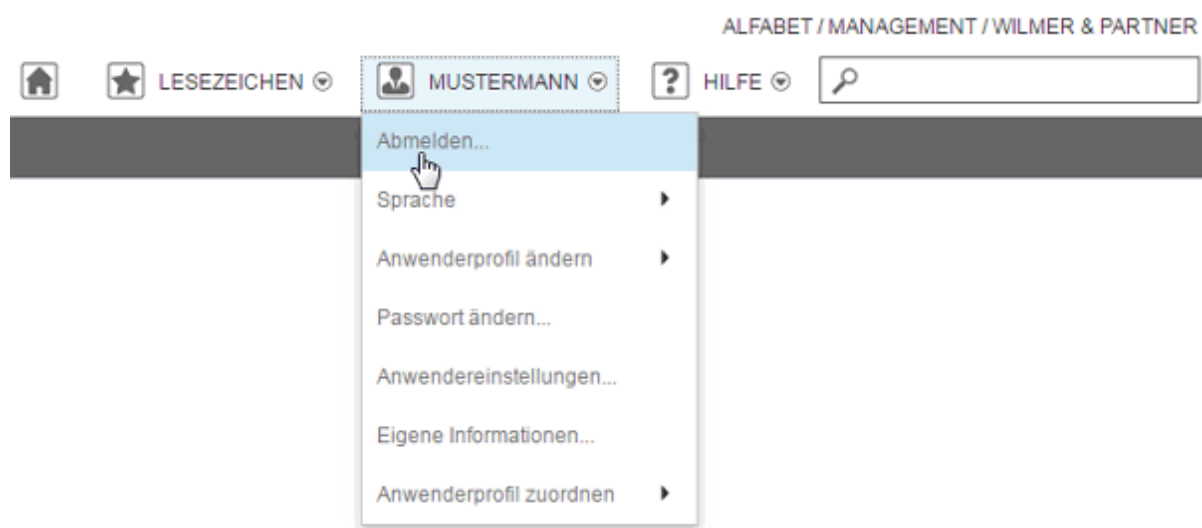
ALFABET / MANAGEMENT / WILMER & PARTNER

LESEZEICHEN MUSTERMANN HILFE

Abmelden...

Sprache

Anwenderprofil ändern

Passwort ändern...

Anwendereinstellungen...

Eigene Informationen...

Anwenderprofil zuordnen